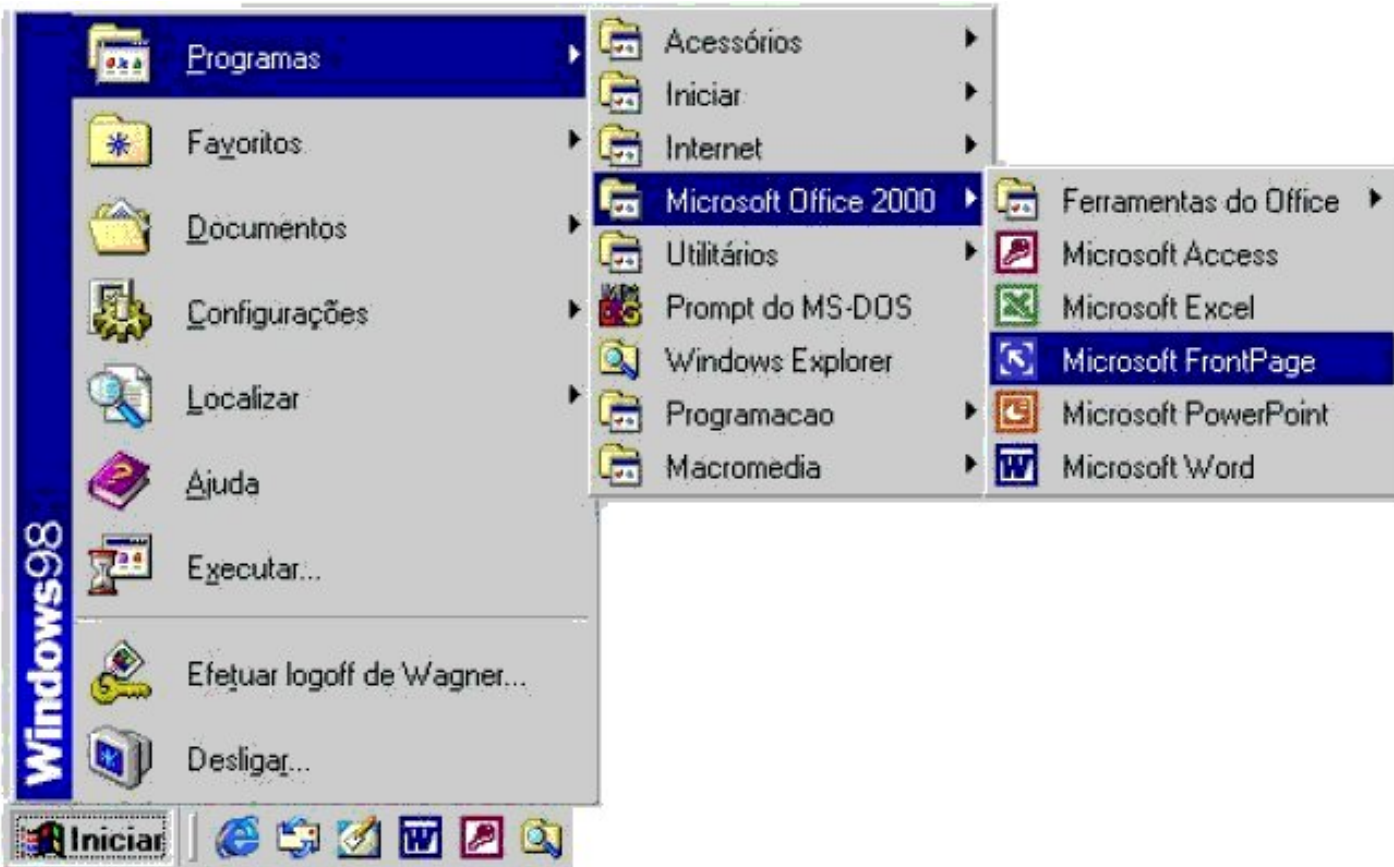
Windows98

Programas
Favoritos
Documentos
Configurações
Localizar
Ajuda
Executar...
Efetuar logoff de Wagner...
Desligar...

Acessórios
Iniciar
Internet
Microsoft Office 2000
Utilitários
Prompt do MS-DOS
Windows Explorer
Programacao
Macromedia

Ferramentas do Office
Microsoft Access
Microsoft Excel
Microsoft FrontPage
Microsoft PowerPoint
Microsoft Word

Iniciar